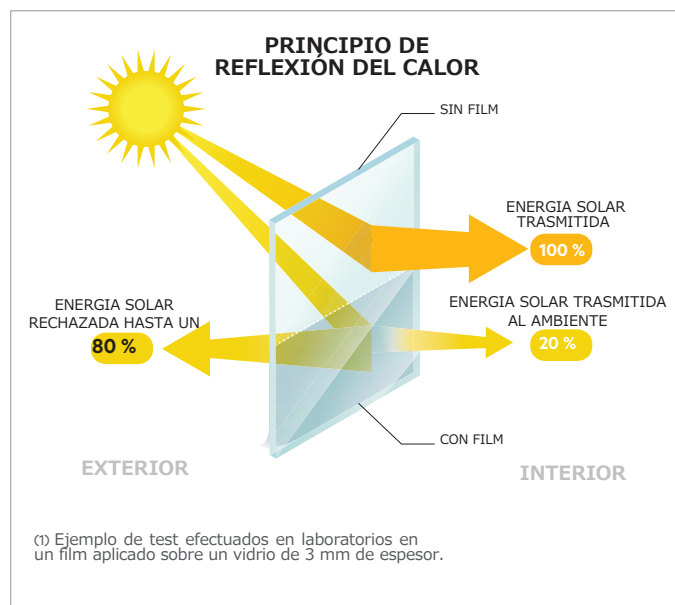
PRINCIPIO DE
REFLEXIÓN DEL CALOR

SIN FILM

ENERGIA SOLAR
TRASMITIDA
100 %

ENERGIA SOLAR
RECHAZADA HASTA UN
80 %

ENERGIA SOLAR TRASMITIDA
AL AMBIENTE
20 %

CON FILM

EXTERIOR

INTERIOR

(1) Ejemplo de test efectuados en laboratorios en un film aplicado sobre un vidrio de 3 mm de espesor.